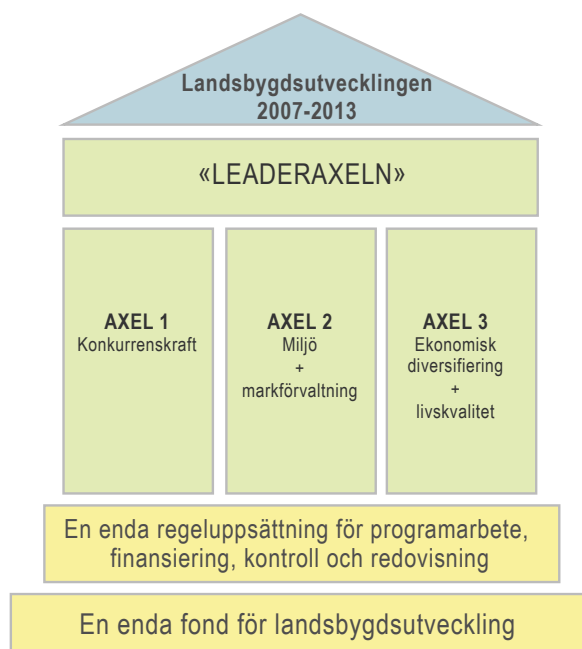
Landsbygdsutvecklingen
2007-2013

«LEADERAXELN»

AXEL 1
Konkurrenskraft

AXEL 2
Miljö
+
markförvaltning

AXEL 3
Ekonomisk
diversifiering
+
livskvalitet

En enda regeluppsättning för programarbete, finansiering, kontroll och redovisning

En enda fond för landsbygdsutveckling